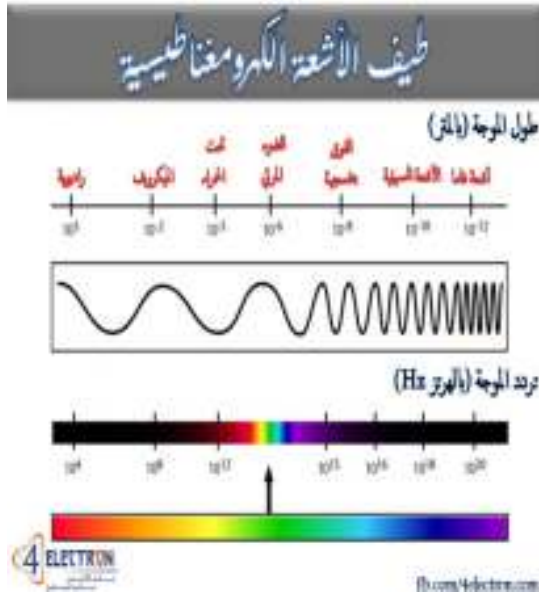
طيف الأشعة الكهرومغناطيسية

طول الموجة (بالمتر)

راديوية

الميكرويف

تحت الحمراء

الضوء المرئي

فوق بنفسجية

الأشعة السينية

أشعة جاما

$10^{3}$

$10^{-2}$

$10^{-5}$

$10^{-6}$

$10^{-8}$

$10^{-10}$

$10^{-12}$

تردد الموجة (بالهرتز Hz)

$10^{4}$

$10^{8}$

$10^{12}$

$10^{15}$

$10^{16}$

$10^{18}$

$10^{20}$

4 ELECTRON

fb.com/4electron.com